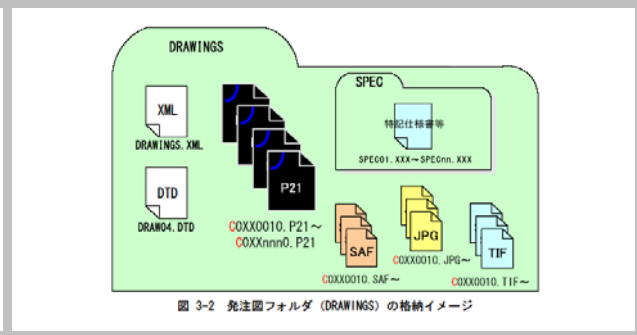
DRAWINGS

SPEC

XML

DRAWINGS.XML

特記仕様書等

SPEC01.XXX～SPECnn.XXX

DTD

DRAW04.DTD

P21

C0XX0010.P21～
C0XXnnn0.P21

SAF

JPG

TIF

C0XX0010.SAF～

C0XX0010.JPG～

C0XX0010.TIF～

図 3-2 発注図フォルダ（DRAWINGS）の格納イメージ